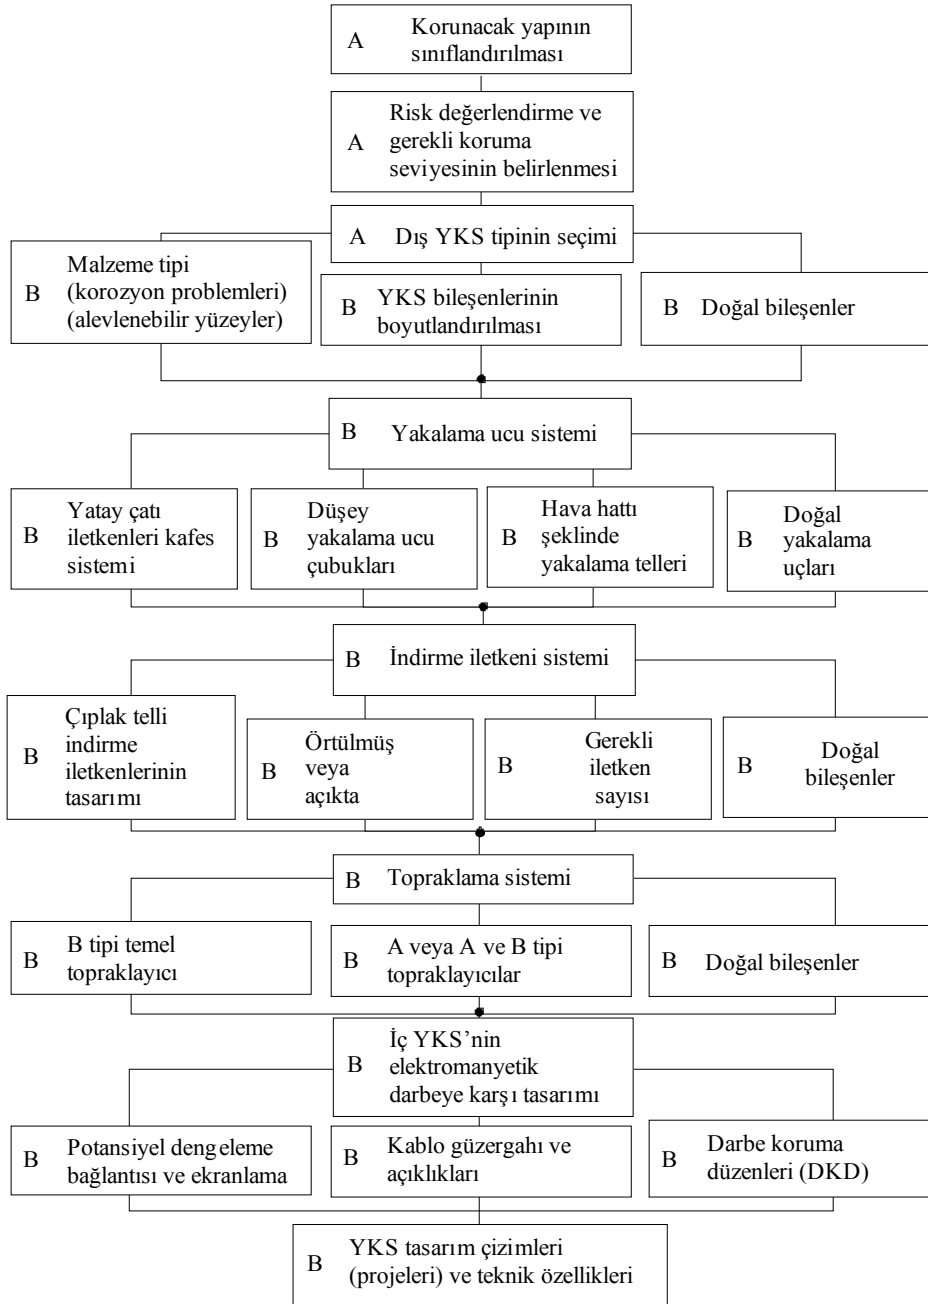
A Korunacak yapının sınıflandırılması

A Risk değerlendirme ve gerekli koruma seviyesinin belirlenmesi

A Dış YKS tipinin seçimi

B Malzeme tipi (korozyon problemleri) (alevlenebilir yüzeyler)

B YKS bileşenlerinin boyutlandırılması

B Doğal bileşenler

B Yakalama ucu sistemi

B Yatay çatı iletkenleri kafes sistemi

B Düşey yakalama ucu çubukları

B Hava hattı şeklinde yakalama telleri

B Doğal yakalama uçları

B İndirme iletkeni sistemi

B Çıplak telli indirme iletkenlerinin tasarımı

B Örtülmüş veya açıkta

B Gerekli iletken sayısı

B Doğal bileşenler

B Topraklama sistemi

B B tipi temel topraklayıcı

B A veya A ve B tipi topraklayıcılar

B Doğal bileşenler

B İç YKS'nin elektromanyetik darbeye karşı tasarımı

B Potansiyel dengeleme bağlantısı ve ekranlama

B Kablo güzergahı ve açıklıkları

B Darbe koruma düzenleri (DKD)

B YKS tasarım çizimleri (projeleri) ve teknik özellikleri